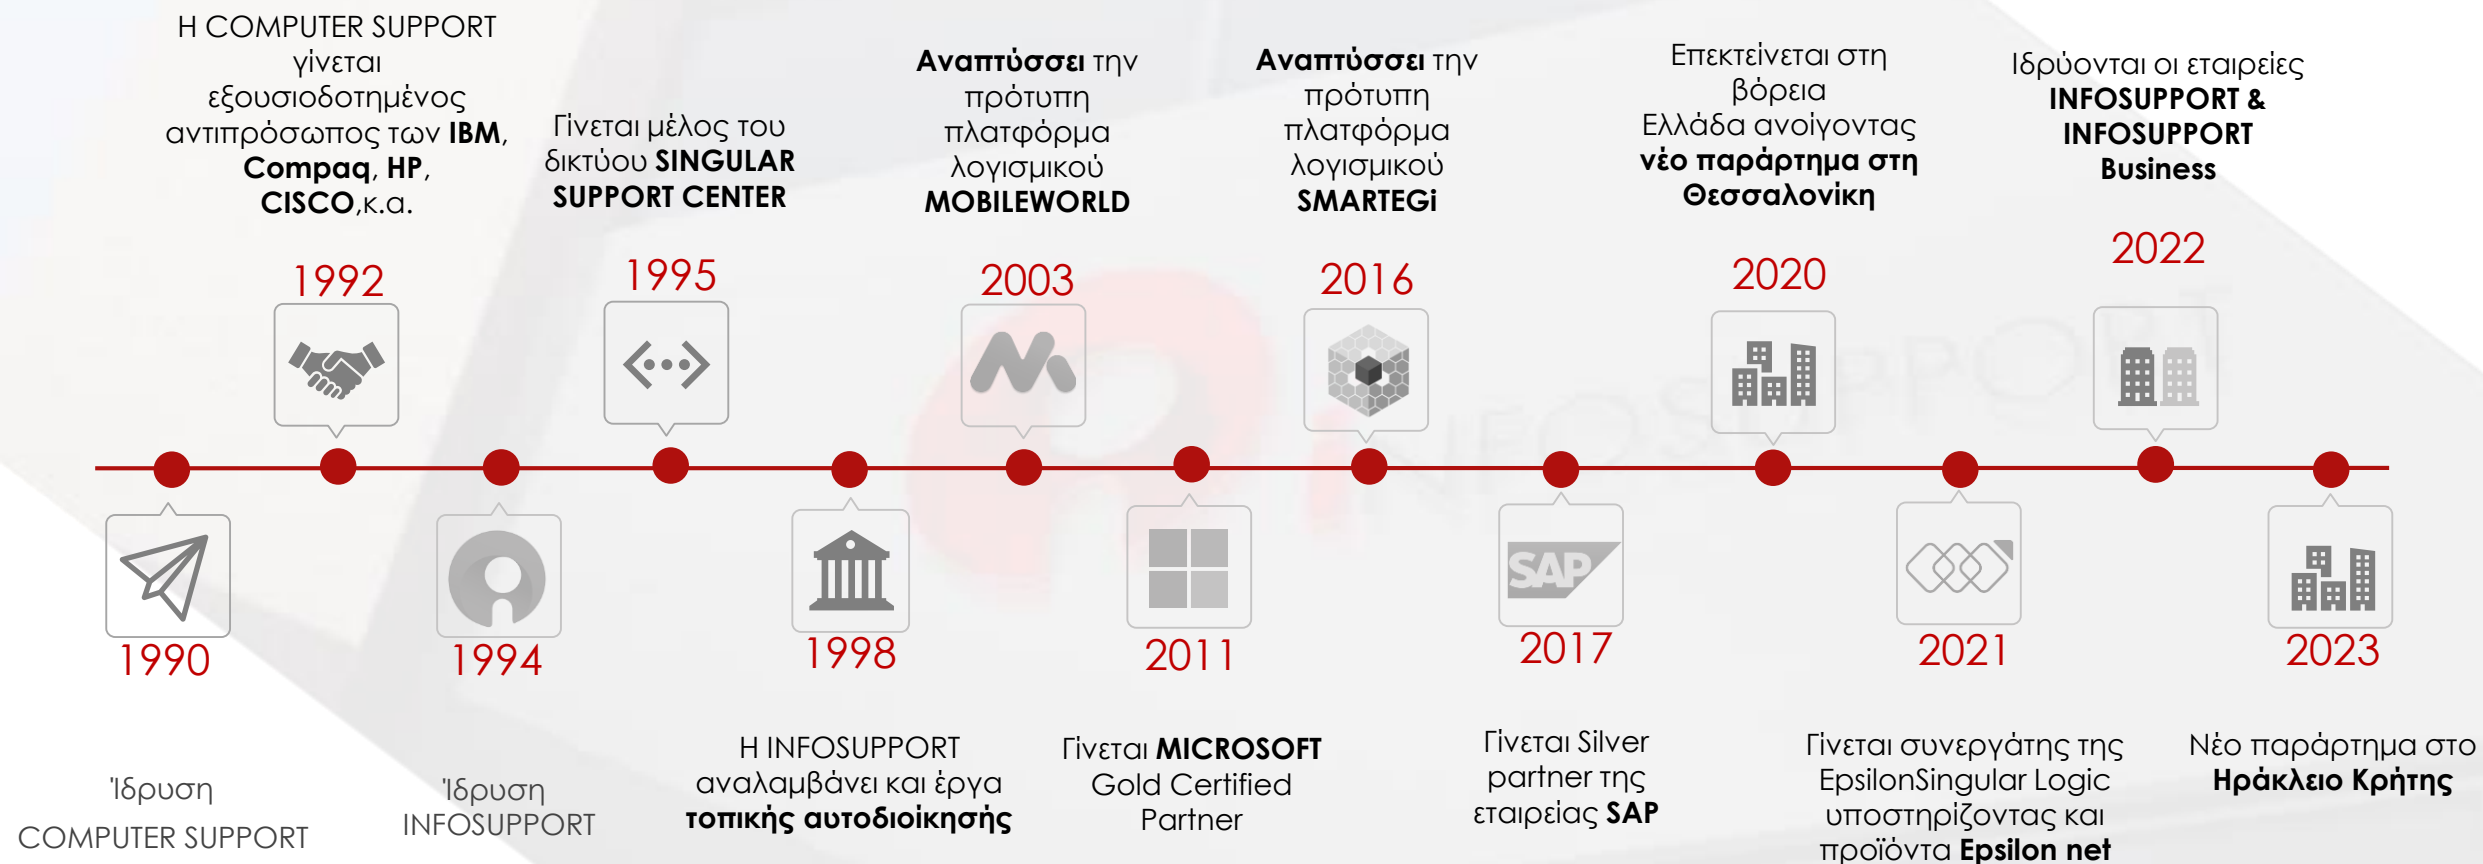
Η COMPUTER SUPPORT γίνεται εξουσιοδοτημένος αντιπρόσωπος των IBM, Compaq, HP, CISCO,κ.α.

1992

Γίνεται μέλος του δικτύου SINGULAR SUPPORT CENTER

1995

Αναπτύσσει την πρότυπη πλατφόρμα λογισμικού MOBILEWORLD

2003

Αναπτύσσει την πρότυπη πλατφόρμα λογισμικού SMARTEGi

2016

Επεκτείνεται στη βόρεια Ελλάδα ανοίγοντας νέο παράρτημα στη Θεσσαλονίκη

2020

Ιδρύονται οι εταιρείες INFOSUPPORT & INFOSUPPORT Business

2022

SAP

1990

Ίδρυση COMPUTER SUPPORT

1994

Ίδρυση INFOSUPPORT

1998

Η INFOSUPPORT αναλαμβάνει και έργα τοπικής αυτοδιοίκησης

2011

Γίνεται MICROSOFT Gold Certified Partner

2017

Γίνεται Silver partner της εταιρείας SAP

2021

Γίνεται συνεργάτης της EpsilonSingular Logic υποστηρίζοντας και προϊόντα Epsilon net

2023

Νέο παράρτημα στο Ηράκλειο Κρήτης